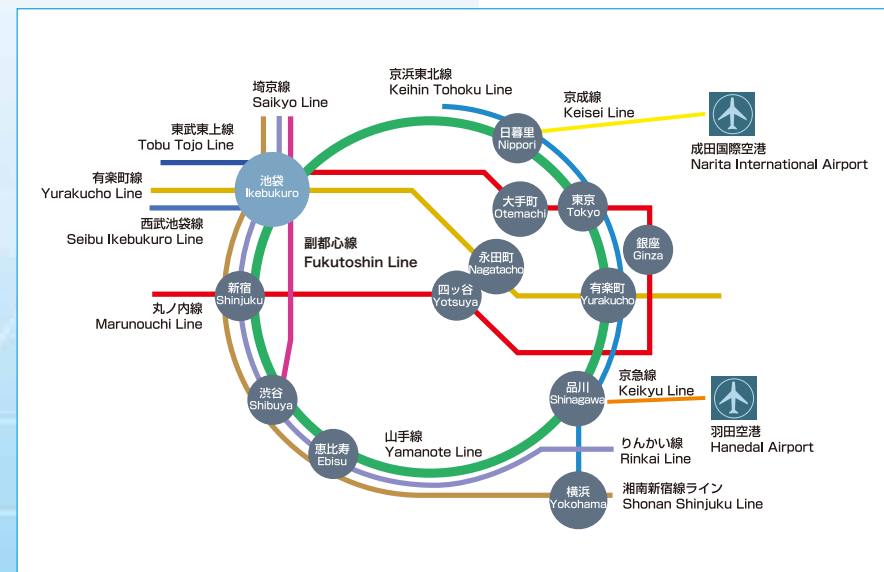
埼京線
Saikyo Line

京浜東北線
Keihin Tohoku Line

京成線
Keisei Line

成田国際空港
Narita International Airport

東武東上線
Tobu Tojo Line

有楽町線
Yurakucho Line

西武池袋線
Seibu Ikebukuro Line

池袋
Ikebukuro

日暮里
Nippori

大手町
Otemachi

東京
Tokyo

銀座
Ginza

副都心線
Fukutoshin Line

永田町
Nagatacho

四ッ谷
Yotsuya

有楽町
Yurakucho

新宿
Shinjuku

丸ノ内線
Marunouchi Line

品川
Shinagawa

京急線
Keikyu Line

羽田空港
Hanedal Airport

渋谷
Shibuya

恵比寿
Ebisu

山手線
Yamanote Line

りんかい線
Rinkai Line

横浜
Yokohama

湘南新宿線ライン
Shonan Shinjuku Line